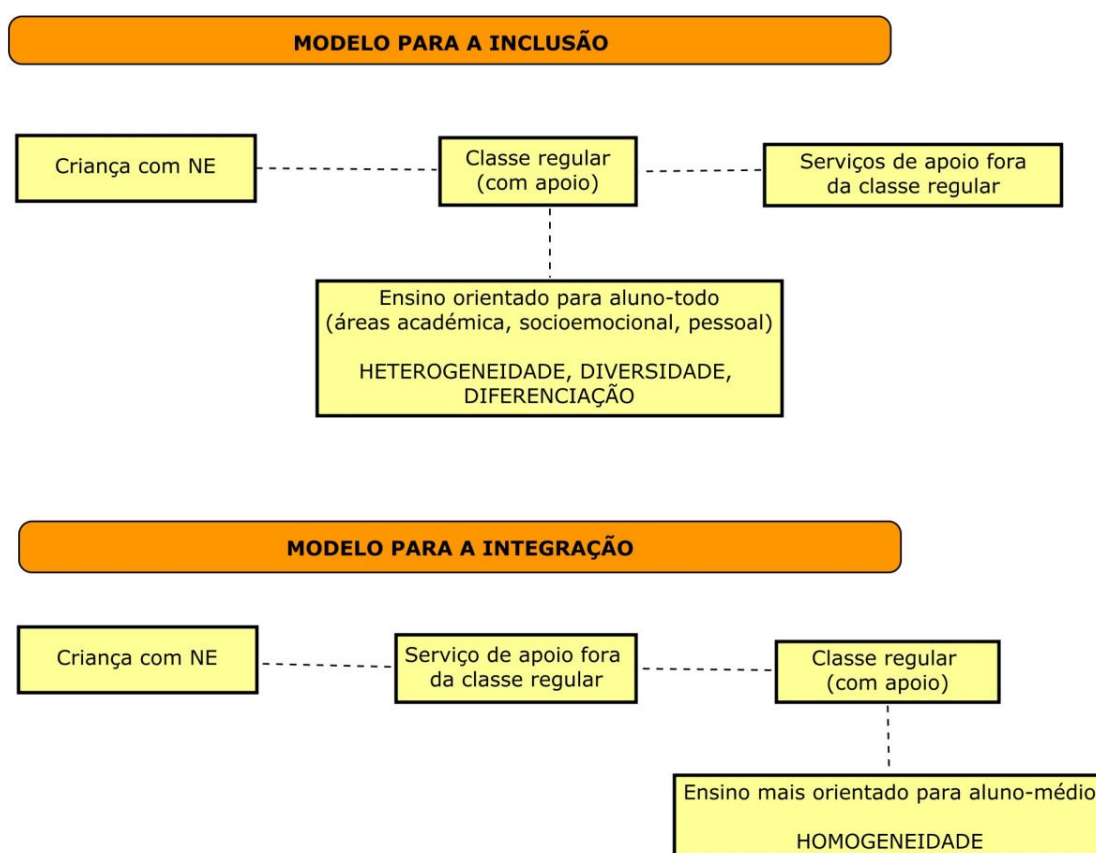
MODELO PARA A INCLUSÃO

Criança com NE

Classe regular (com apoio)

Serviços de apoio fora da classe regular

Ensino orientado para aluno-todo (áreas académica, socioemocional, pessoal)

HETEROGENEIDADE, DIVERSIDADE, DIFERENCIAÇÃO

MODELO PARA A INTEGRAÇÃO

Criança com NE

Serviço de apoio fora da classe regular

Classe regular (com apoio)

Ensino mais orientado para aluno-médio

HOMOGENEIDADE